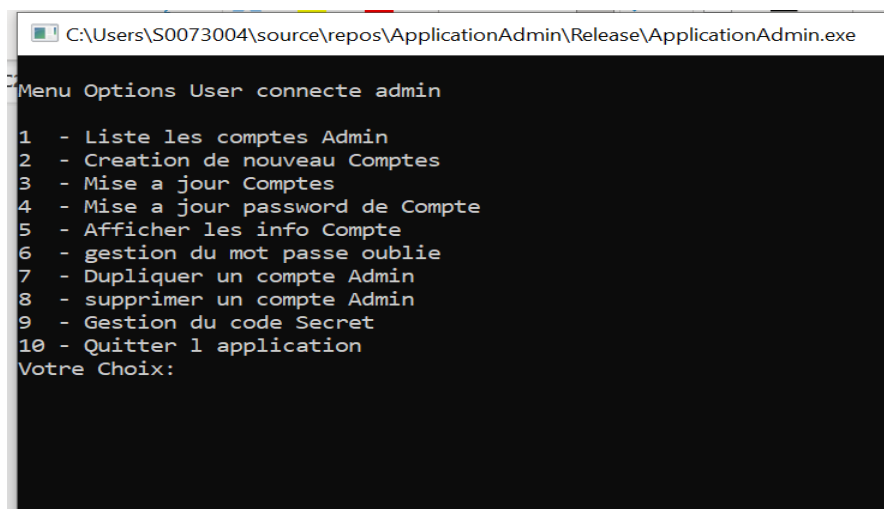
C:\Users\S0073004\source\repos\ApplicationAdmin\Release\ApplicationAdmin.exe

Menu Options User connecte admin

1  - Liste les comptes Admin
2  - Creation de nouveau Comptes
3  - Mise a jour Comptes
4  - Mise a jour password de Compte
5  - Afficher les info Compte
6  - gestion du mot passe oublie
7  - Dupliquer un compte Admin
8  - supprimer un compte Admin
9  - Gestion du code Secret
10 - Quitter l application
Votre Choix: